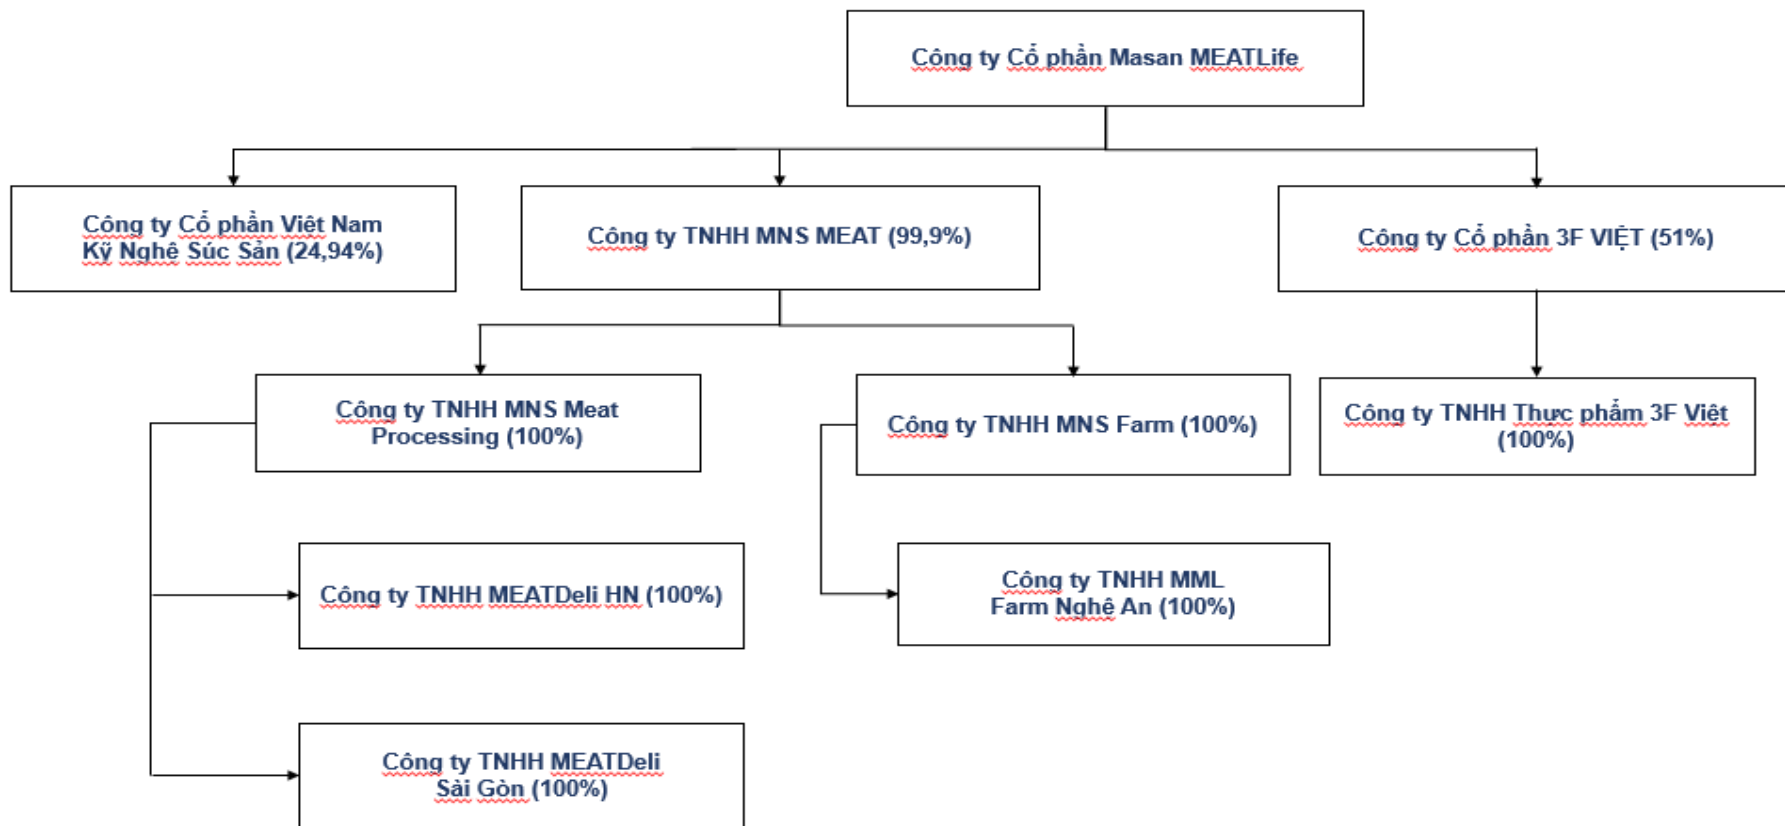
Công ty Cổ phần Masan MEATLife

Công ty Cổ phần Việt Nam Kỹ Nghệ Súc Sản (24,94%)

Công ty TNHH MNS MEAT (99,9%)

Công ty Cổ phần 3F VIỆT (51%)

Công ty TNHH MNS Meat Processing (100%)

Công ty TNHH MNS Farm (100%)

Công ty TNHH Thực phẩm 3F Việt (100%)

Công ty TNHH MEATDeli HN (100%)

Công ty TNHH MML Farm Nghệ An (100%)

Công ty TNHH MEATDeli Sài Gòn (100%)